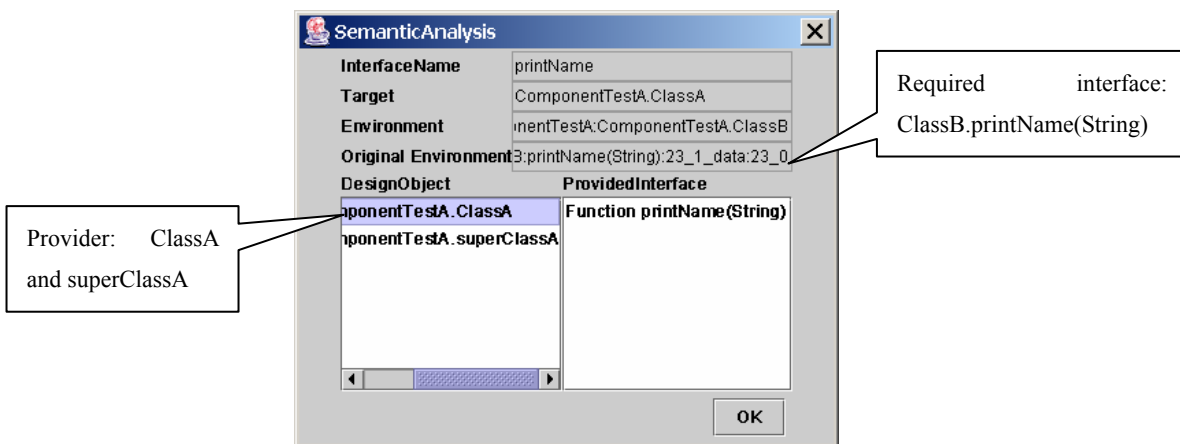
SemanticAnalysis

InterfaceName printName

Target ComponentTestA.ClassA

Environment onentTestA:ComponentTestA.ClassB

Original Environment 3:printName(String):23_1_data:23_0

DesignObject

ProvidedInterface

nponentTestA.ClassA

nponentTestA.superClassA

Function printName(String)

OK

Required interface: ClassB.printName(String)

Provider: ClassA and superClassA